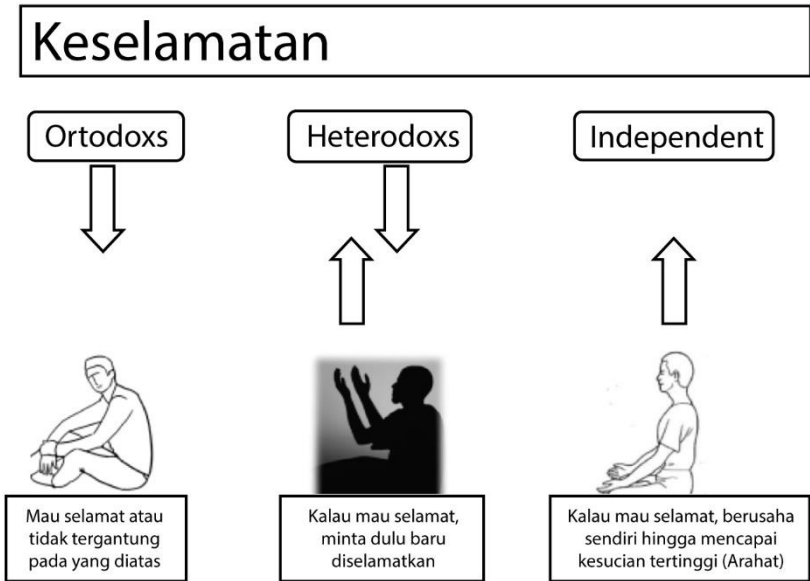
Keselamatan

Ortodoxs

Heterodoxs

Independent

Mau selamat atau tidak tergantung pada yang diatas

Kalau mau selamat, minta dulu baru diselamatkan

Kalau mau selamat, berusaha sendiri hingga mencapai kesucian tertinggi (Arahat)